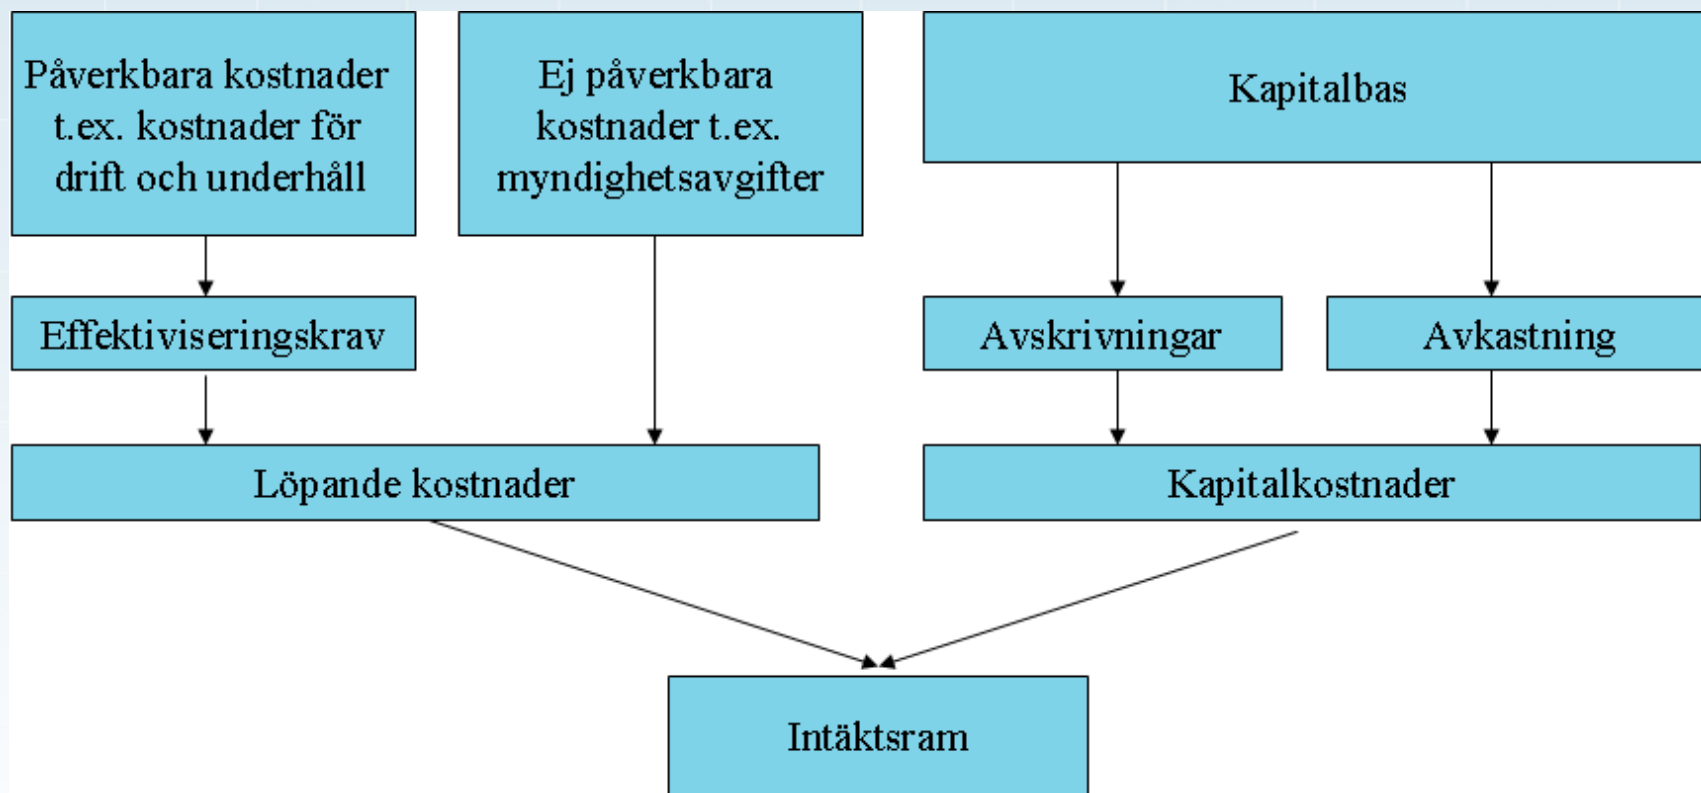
Påverkbara kostnader t.ex. kostnader för drift och underhåll

Ej påverkbara kostnader t.ex. myndighetsavgifter

Kapitalbas

Effektiviseringskrav

Avskrivningar

Avkastning

Löpande kostnader

Kapitalkostnader

Intäktsram